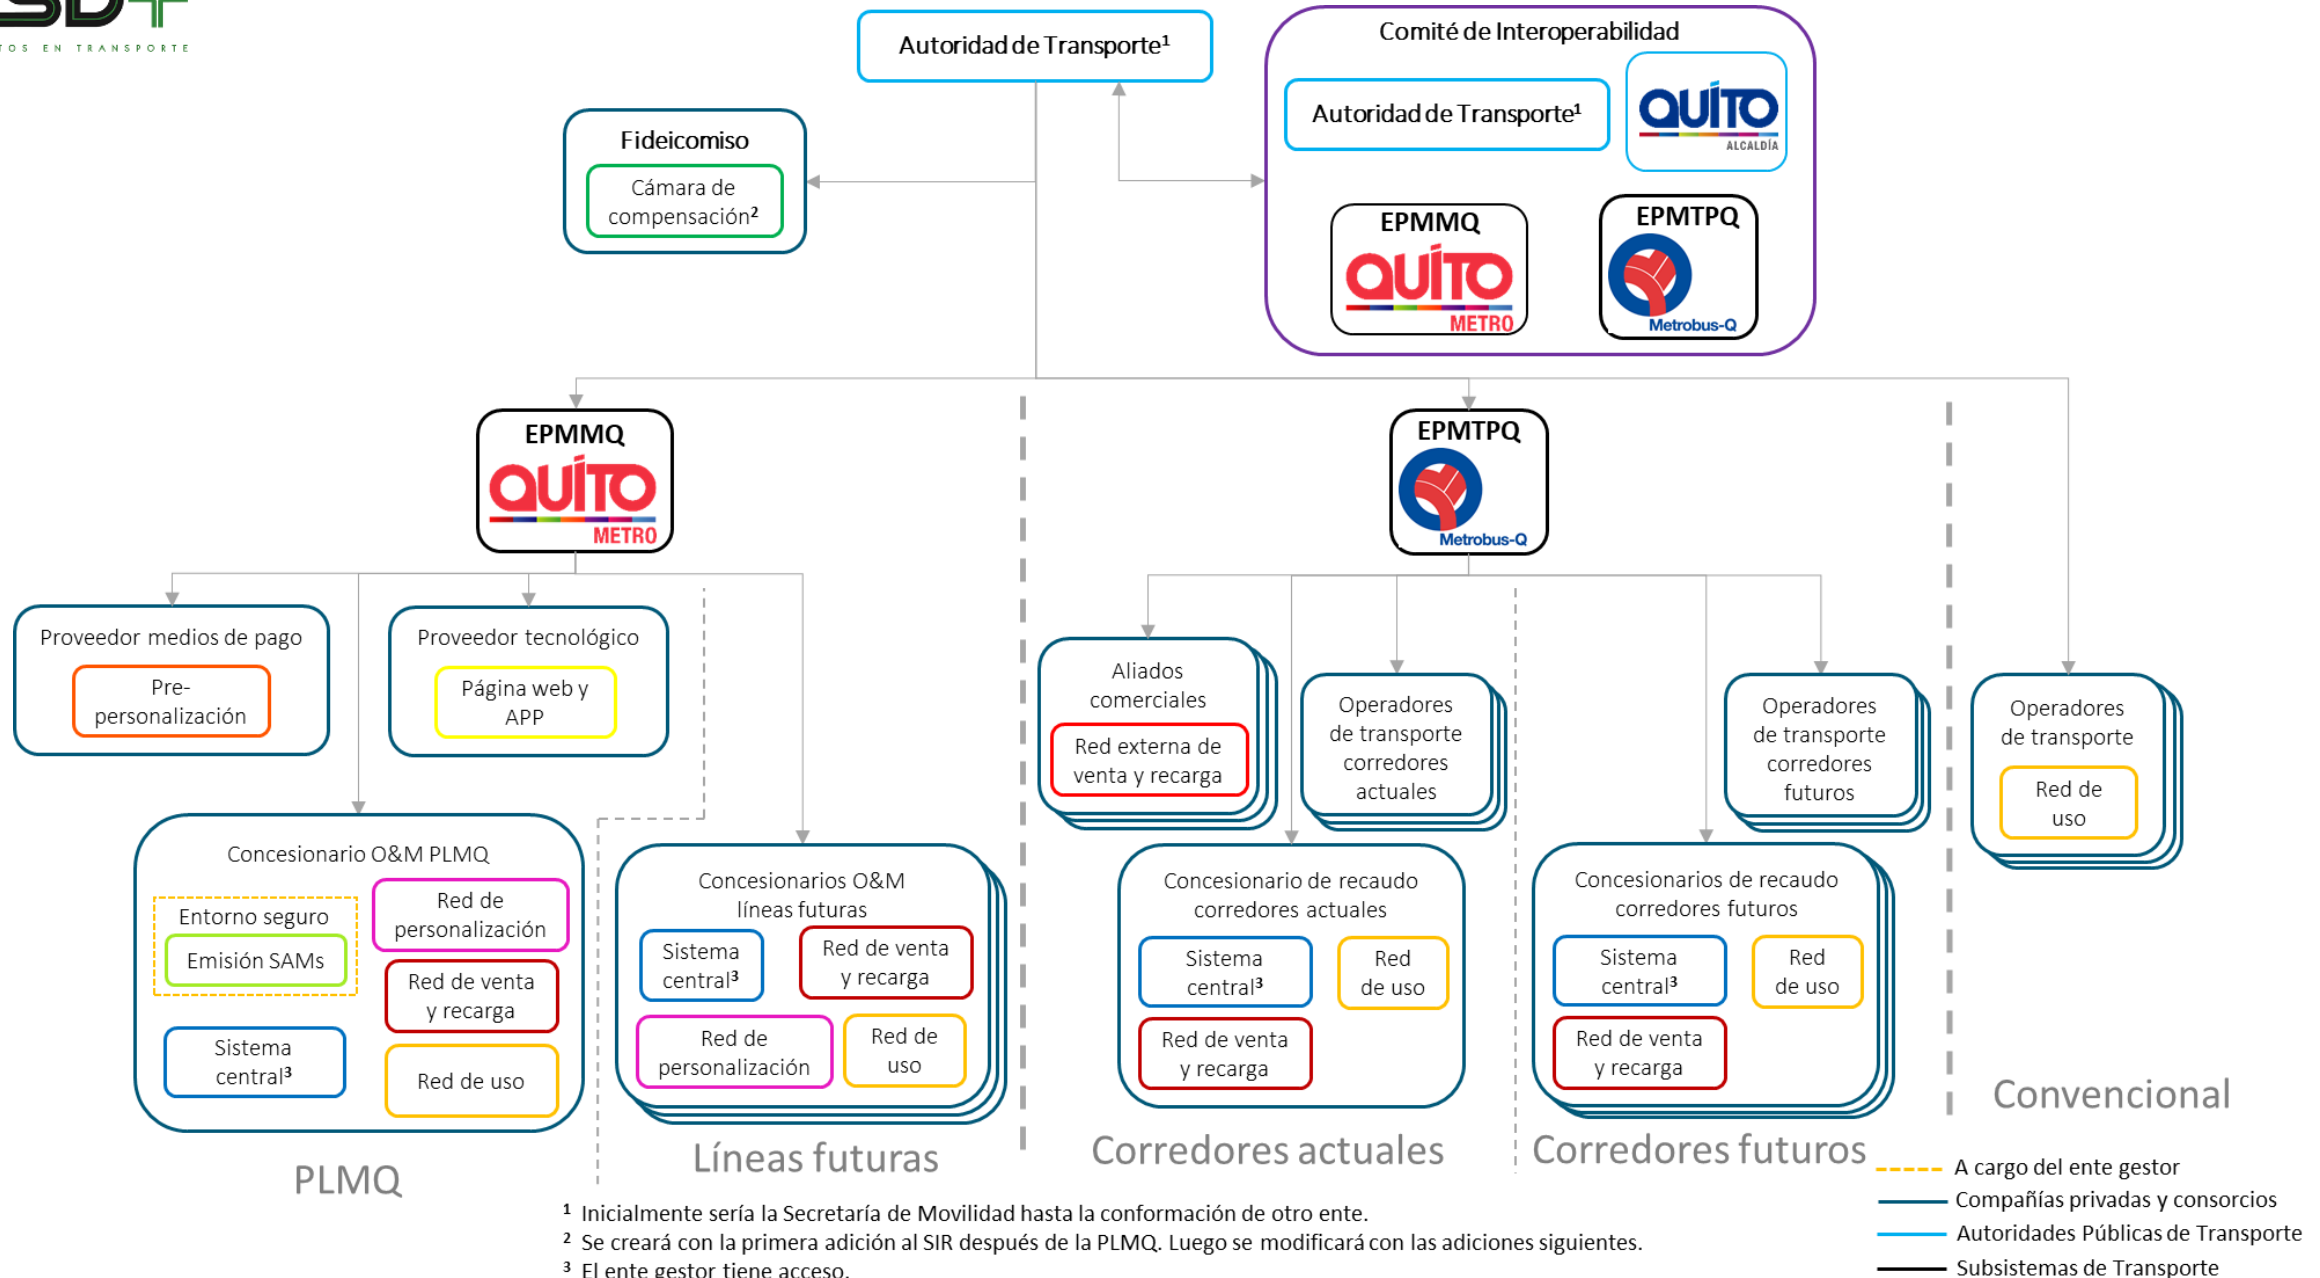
TOS EN TRANSPORTE

Autoridad de Transporte¹

Comité de Interoperabilidad

Autoridad de Transporte¹

QUITO ALCALDÍA

Fideicomiso

Cámara de compensación²

EPMMQ

QUITO METRO

EPMTPQ

Metrobus-Q

EPMMQ

QUITO METRO

EPMTPQ

Metrobus-Q

Proveedor medios de pago

Pre-personalización

Proveedor tecnológico

Página web y APP

Aliados comerciales

Red externa de venta y recarga

Operadores de transporte corredores actuales

Operadores de transporte corredores futuros

Operadores de transporte

Red de uso

Concesionario O&M PLMQ

Entorno seguro

Emisión SAMs

Red de personalización

Red de venta y recarga

Sistema central³

Red de uso

Concesionarios O&M líneas futuras

Sistema central³

Red de venta y recarga

Red de personalización

Red de uso

Concesionario de recaudo corredores actuales

Sistema central³

Red de uso

Red de venta y recarga

Concesionarios de recaudo corredores futuros

Sistema central³

Red de uso

Red de venta y recarga

Convencional

PLMQ

Líneas futuras

Corredores actuales

Corredores futuros

A cargo del ente gestor

Compañías privadas y consorcios

Autoridades Públicas de Transporte

Subsistemas de Transporte

¹ Inicialmente sería la Secretaría de Movilidad hasta la conformación de otro ente.
² Se creará con la primera adición al SIR después de la PLMQ. Luego se modificará con las adiciones siguientes.
³ El ente gestor tiene acceso.